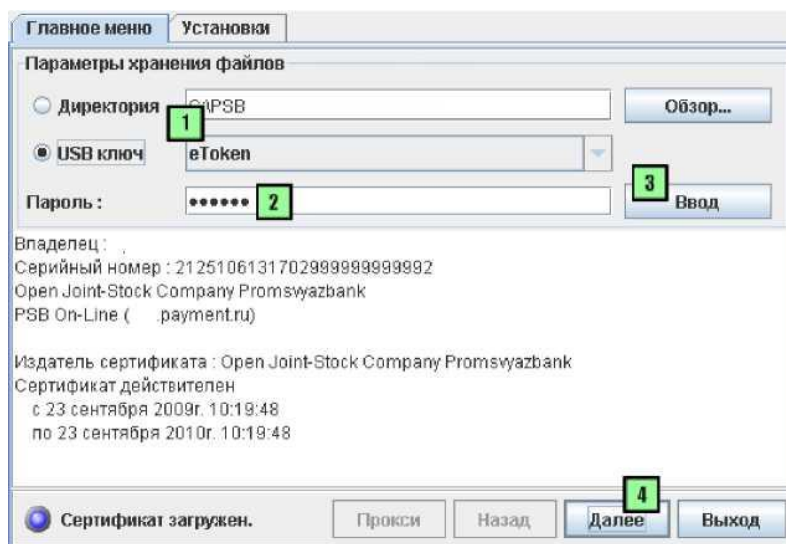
Главное меню | Установки

Параметры хранения файлов

Директория C:\PSB 1 Обзор...

USB ключ eToken

Пароль : •••••• 2 3 Ввод

Владелец : ,
Серийный номер : 21251061317029999999992
Open Joint-Stock Company Promsvyazbank
PSB On-Line ( .payment.ru)

Издатель сертификата : Open Joint-Stock Company Promsvyazbank
Сертификат действителен
с 23 сентября 2009г. 10:19:48
по 23 сентября 2010г. 10:19:48

Сертификат загружен. Прокси Назад 4 Далее Выход